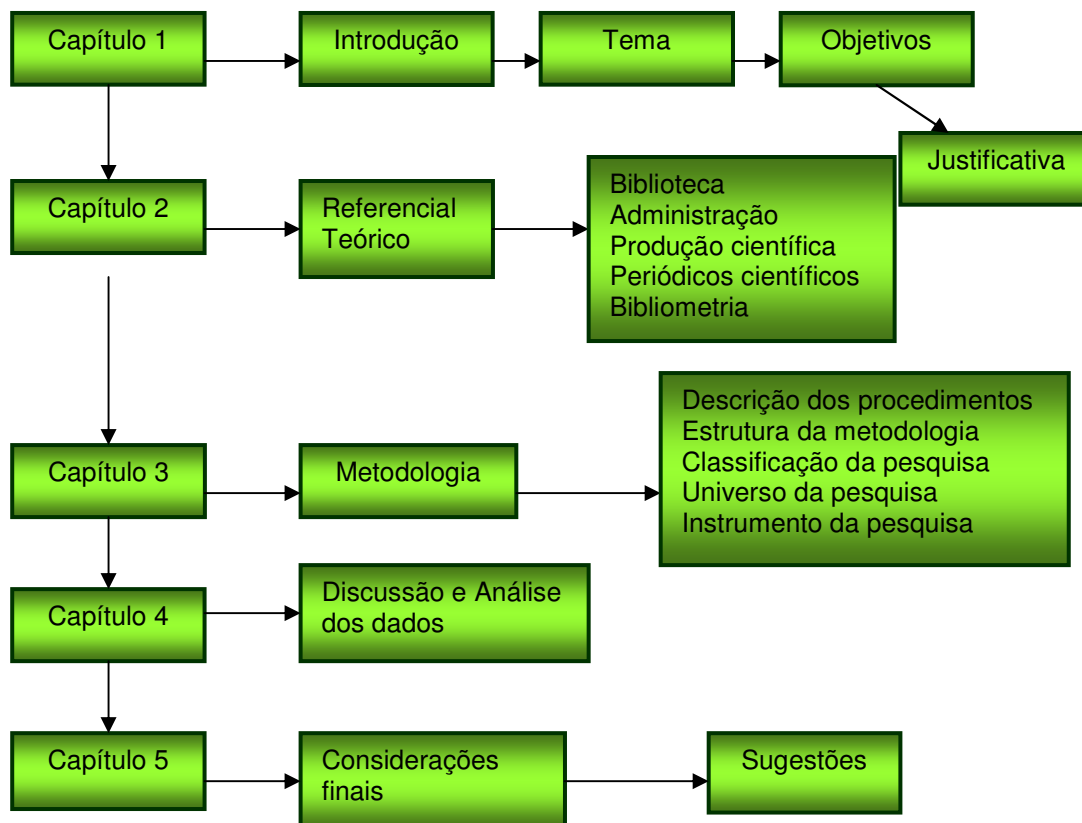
Capítulo 1

Introdução

Tema

Objetivos

Justificativa

Capítulo 2

Referencial Teórico

Biblioteca
Administração
Produção científica
Periódicos científicos
Bibliometria

Capítulo 3

Metodologia

Descrição dos procedimentos
Estrutura da metodologia
Classificação da pesquisa
Universo da pesquisa
Instrumento da pesquisa

Capítulo 4

Discussão e Análise dos dados

Capítulo 5

Considerações finais

Sugestões